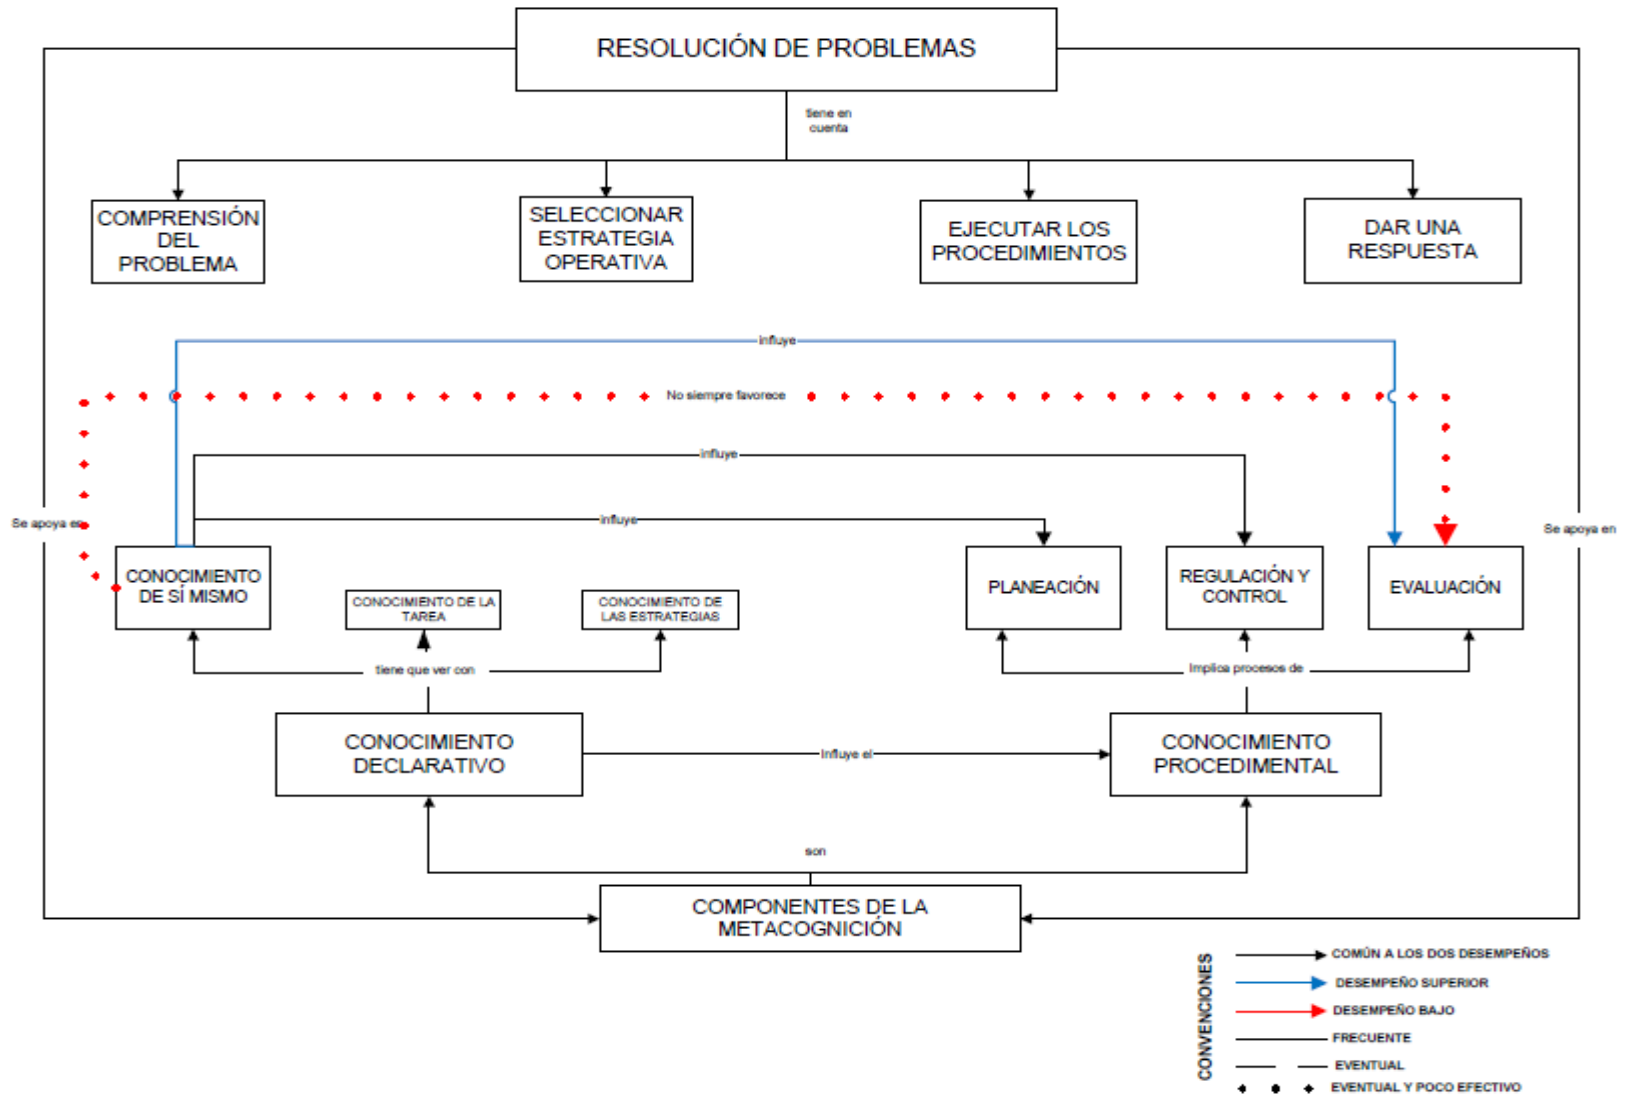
RESOLUCIÓN DE PROBLEMAS

tiene en cuenta

COMPRENSIÓN DEL PROBLEMA

SELECCIONAR ESTRATEGIA OPERATIVA

EJECUTAR LOS PROCEDIMIENTOS

DAR UNA RESPUESTA

influye

No siempre favorece

influye

influye

Se apoya en

Se apoya en

CONOCIMIENTO DE SÍ MISMO

CONOCIMIENTO DE LA TAREA

CONOCIMIENTO DE LAS ESTRATEGIAS

PLANEACIÓN

REGULACIÓN Y CONTROL

EVALUACIÓN

tiene que ver con

Implica procesos de

CONOCIMIENTO DECLARATIVO

Influye el

CONOCIMIENTO PROCEDIMENTAL

son

COMPONENTES DE LA METACOGNICIÓN

CONVENCIONES

COMÚN A LOS DOS DESEMPEÑOS

DESEMPEÑO SUPERIOR

DESEMPEÑO BAJO

FRECUENTE

EVENTUAL

EVENTUAL Y POCO EFECTIVO